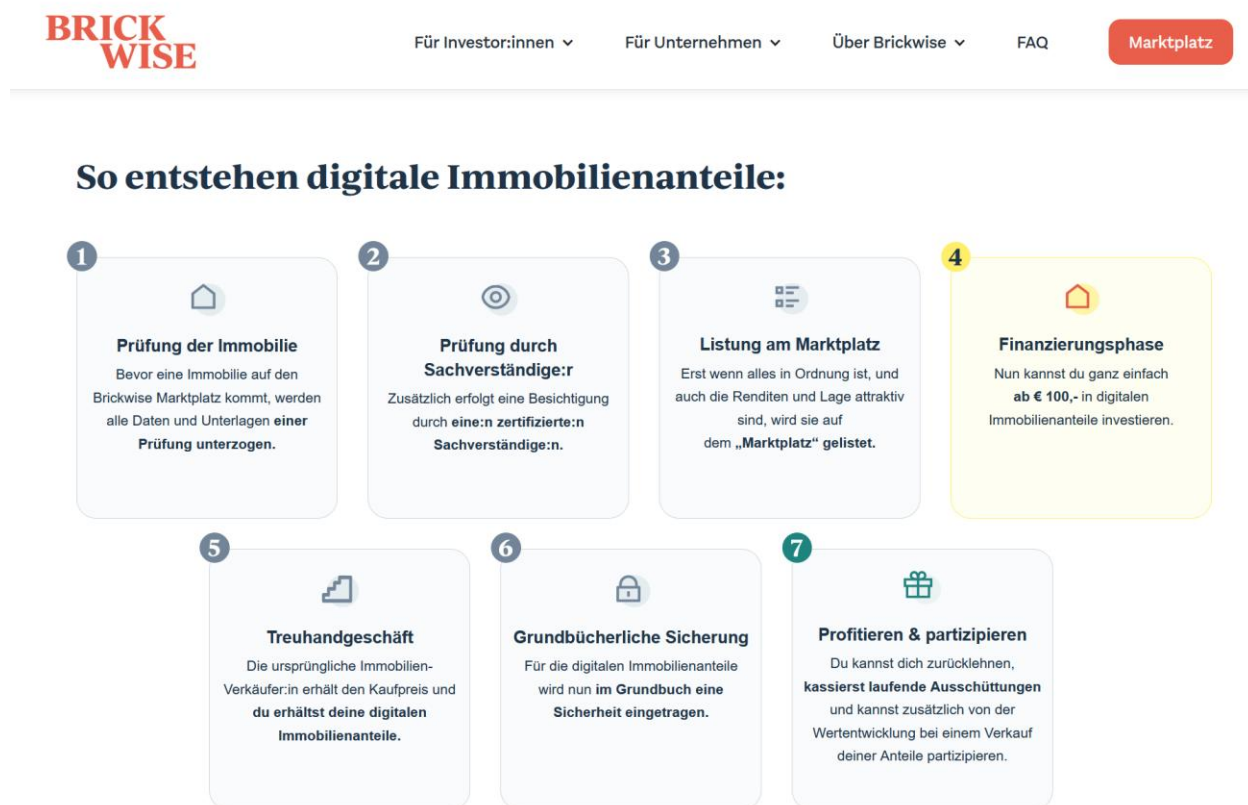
BRICK WISE

Für Investor:innen Für Unternehmen Über Brickwise FAQ Marktplatz

So entstehen digitale Immobilienanteile:

1
Prüfung der Immobilie
Bevor eine Immobilie auf den Brickwise Marktplatz kommt, werden alle Daten und Unterlagen einer Prüfung unterzogen.

2
Prüfung durch Sachverständige:r
Zusätzlich erfolgt eine Besichtigung durch eine:n zertifizierte:n Sachverständige:n.

3
Listung am Marktplatz
Erst wenn alles in Ordnung ist, und auch die Renditen und Lage attraktiv sind, wird sie auf dem „Marktplatz" gelistet.

4
Finanzierungsphase
Nun kannst du ganz einfach ab € 100,- in digitalen Immobilienanteile investieren.

5
Treuhandgeschäft
Die ursprüngliche Immobilien-Verkäufer:in erhält den Kaufpreis und du erhältst deine digitalen Immobilienanteile.

6
Grundbücherliche Sicherung
Für die digitalen Immobilienanteile wird nun im Grundbuch eine Sicherheit eingetragen.

7
Profitieren & partizipieren
Du kannst dich zurücklehnen, kassierst laufende Ausschüttungen und kannst zusätzlich von der Wertentwicklung bei einem Verkauf deiner Anteile partizipieren.